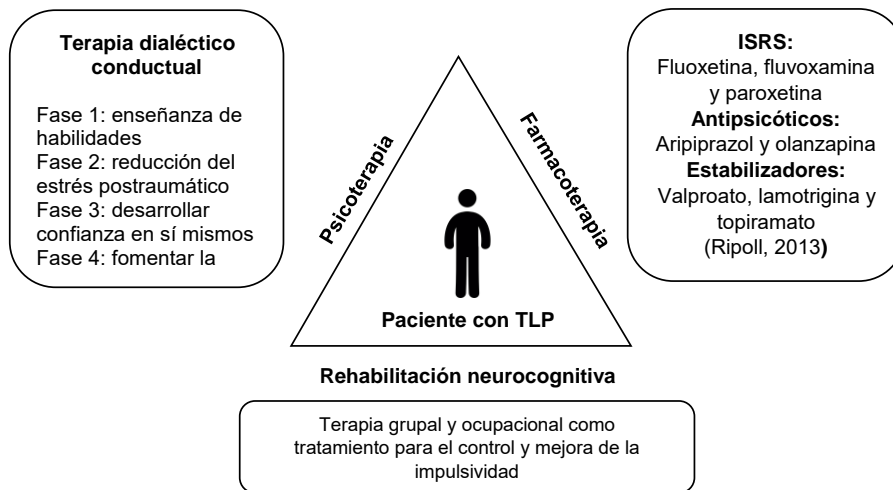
Terapia dialéctico conductual

Fase 1: enseñanza de habilidades
Fase 2: reducción del estrés postraumático
Fase 3: desarrollar confianza en sí mismos
Fase 4: fomentar la

Psicoterapia

Farmacoterapia

ISRS:
Fluoxetina, fluvoxamina y paroxetina
Antipsicóticos:
Aripiprazol y olanzapina
Estabilizadores:
Valproato, lamotrigina y topiramato
(Ripoll, 2013)

Paciente con TLP

Rehabilitación neurocognitiva

Terapia grupal y ocupacional como tratamiento para el control y mejora de la impulsividad